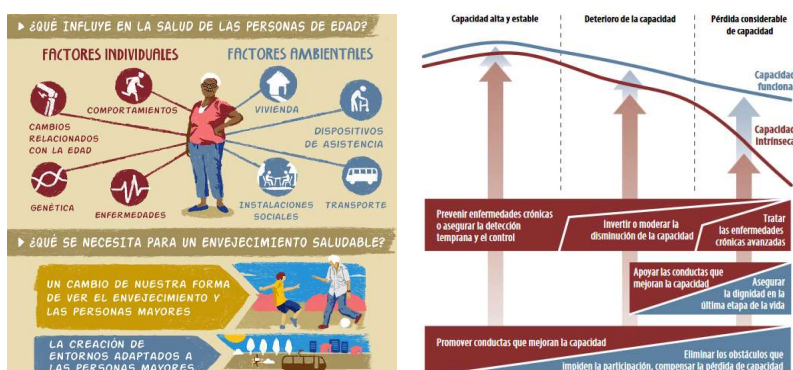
¿QUÉ INFLUYE EN LA SALUD DE LAS PERSONAS DE EDAD?

FACTORES INDIVIDUALES

FACTORES AMBIENTALES

COMPORTAMIENTOS

CAMBIOS RELACIONADOS CON LA EDAD

GENÉTICA

ENFERMEDADES

VIVIENDA

DISPOSITIVOS DE ASISTENCIA

INSTALACIONES SOCIALES

TRANSPORTE

¿QUÉ SE NECESITA PARA UN ENVEJECIMIENTO SALUDABLE?

UN CAMBIO DE NUESTRA FORMA DE VER EL ENVEJECIMIENTO Y LAS PERSONAS MAYORES

LA CREACIÓN DE ENTORNOS ADAPTADOS A LAS PERSONAS MAYORES

Capacidad alta y estable

Deterioro de la capacidad

Pérdida considerable de capacidad

Capacidad funcional

Capacidad intrínseca

Prevenir enfermedades crónicas o asegurar la detección temprana y el control

Invertir o moderar la disminución de la capacidad

Tratar las enfermedades crónicas avanzadas

Apoyar las conductas que mejoran la capacidad

Asegurar la dignidad en la última etapa de la vida

Promover conductas que mejoran la capacidad

Eliminar los obstáculos que impiden la participación, compensar la pérdida de capacidad